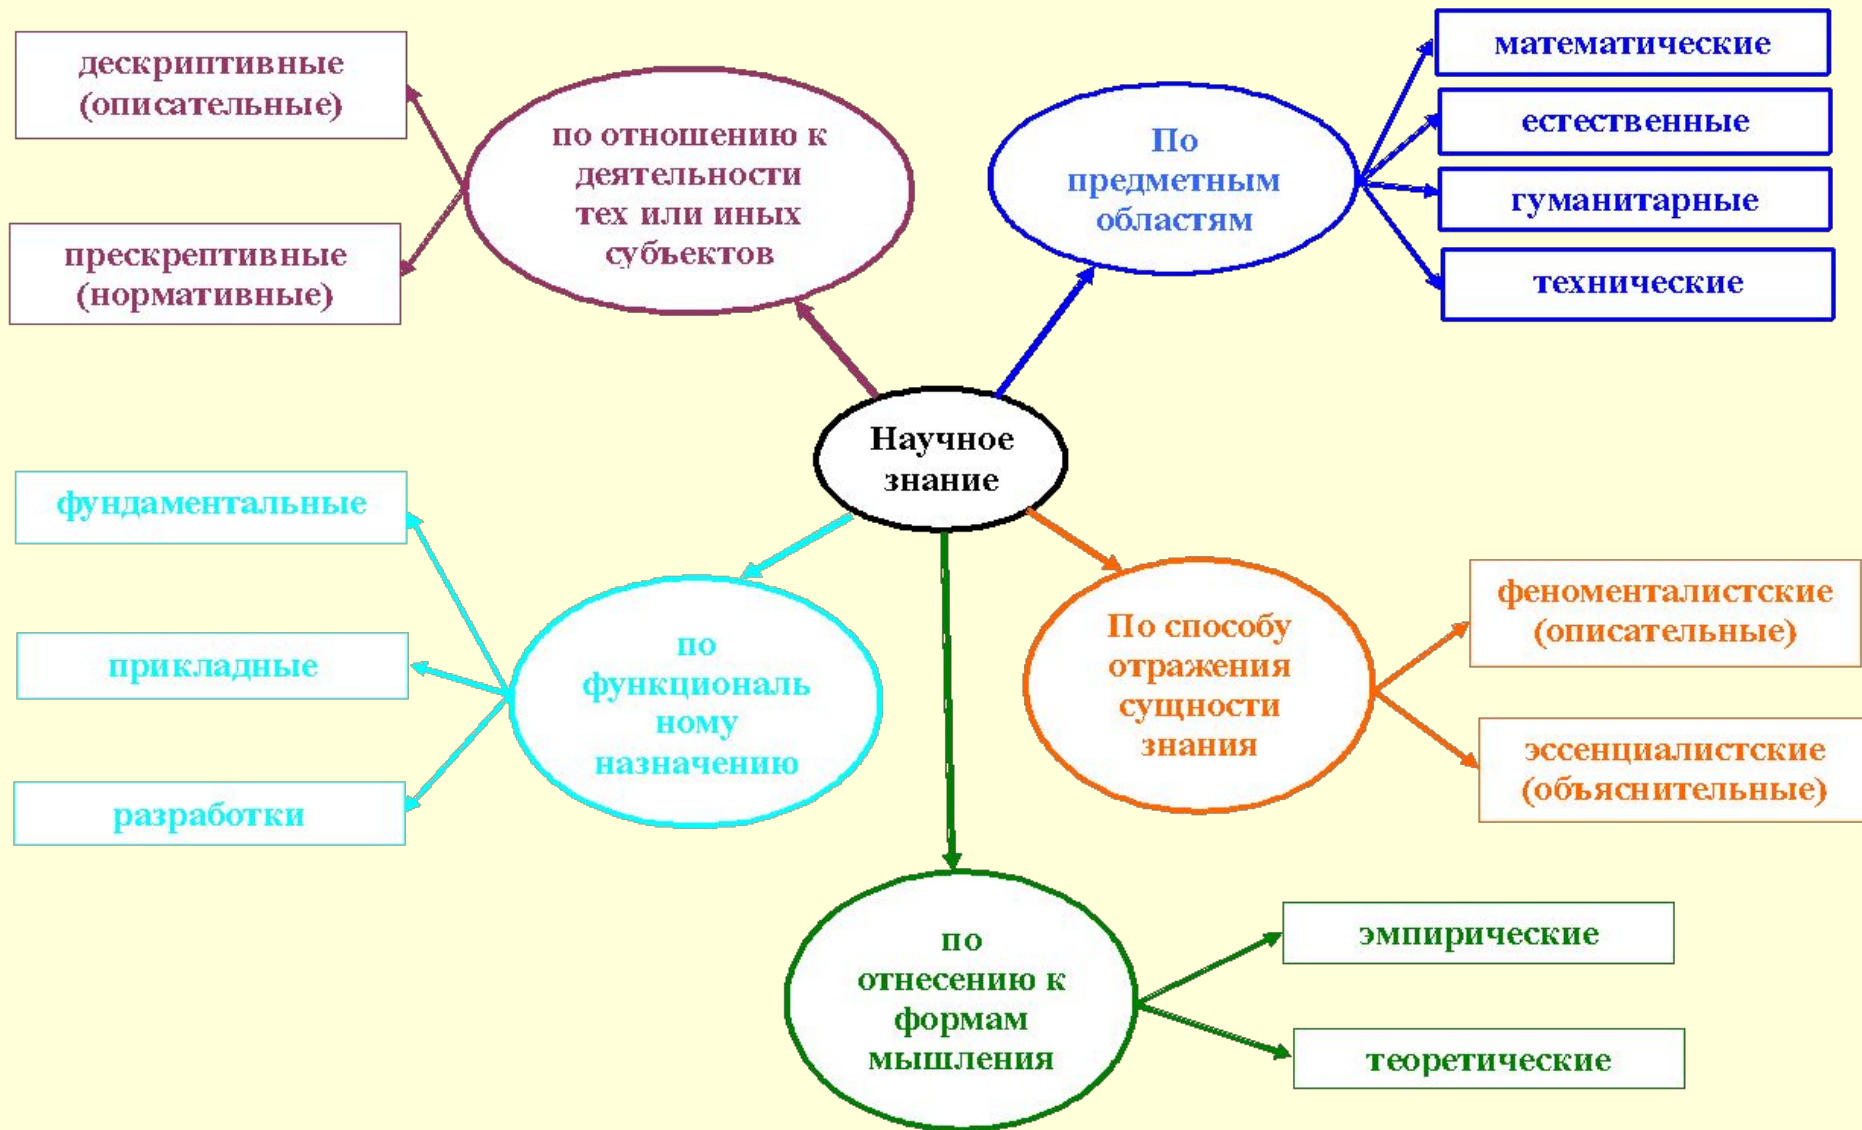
Научное знание

по отношению к деятельности тех или иных субъектов

дескриптивные (описательные)

прескрептивные (нормативные)

По предметным областям

математические

естественные

гуманитарные

технические

по функциональ ному назначению

фундаментальные

прикладные

разработки

По способу отражения сущности знания

феноменталистские (описательные)

эссенциалистские (объяснительные)

по отнесению к формам мышления

эмпирические

теоретические